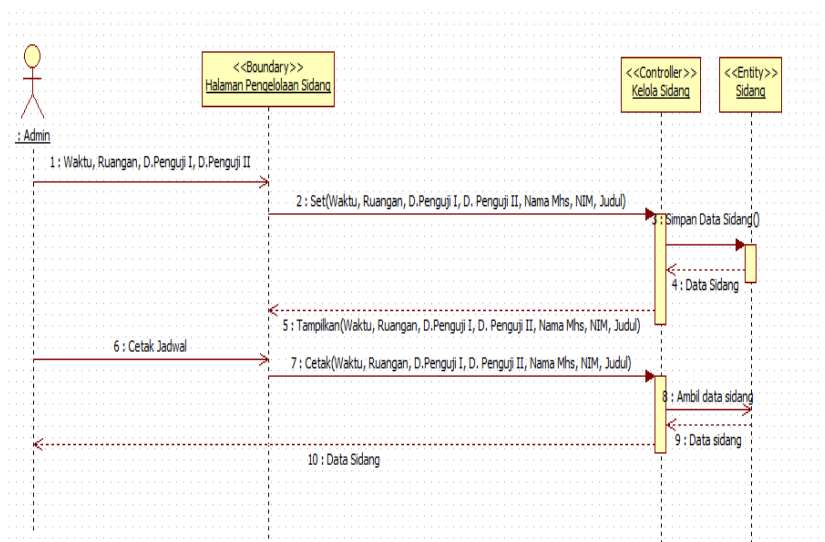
: Admin

<<Boundary>>
Halaman Pengelolaan Sidang

<<Controller>>
Kelola Sidang

<<Entity>>
Sidang

1 : Waktu, Ruangan, D.Penguji I, D.Penguji II

2 : Set(Waktu, Ruangan, D.Penguji I, D. Penguji II, Nama Mhs, NIM, Judul)

3 : Simpan Data Sidang()

4 : Data Sidang

5 : Tampilkan(Waktu, Ruangan, D.Penguji I, D. Penguji II, Nama Mhs, NIM, Judul)

6 : Cetak Jadwal

7 : Cetak(Waktu, Ruangan, D.Penguji I, D. Penguji II, Nama Mhs, NIM, Judul)

8 : Ambil data sidang

9 : Data sidang

10 : Data Sidang